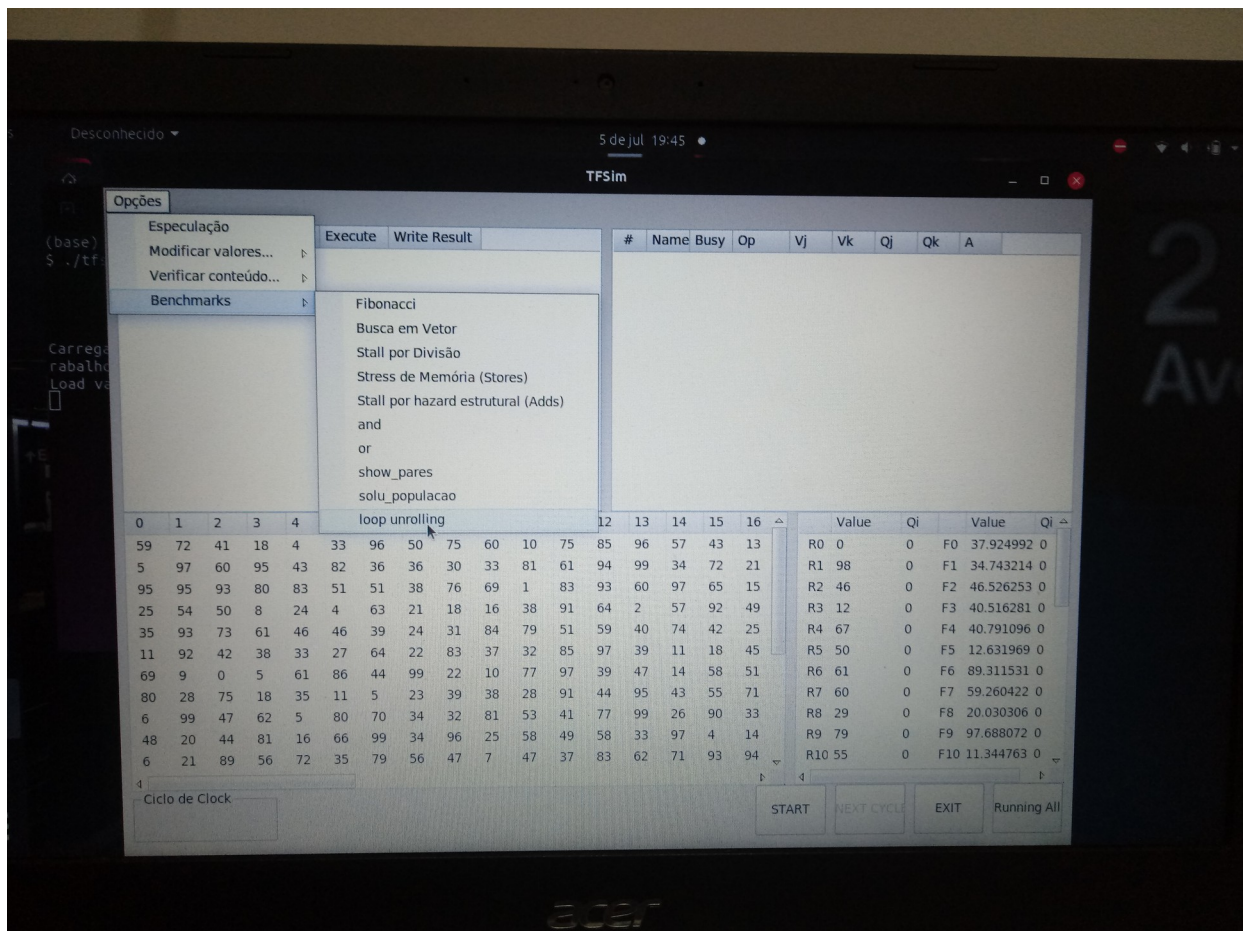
Desconhecido

5 de jul 19:45

TFSim

Opções

Especulação
Modificar valores...
Verificar conteúdo...
Benchmarks

Fibonacci
Busca em Vetor
Stall por Divisão
Stress de Memória (Stores)
Stall por hazard estrutural (Adds)
and
or
show_pares
solu_populacao
loop unrolling

Execute | Write Result

| # | Name | Busy | Op | Vj | Vk | Qj | Qk | A |
|---|---|---|---|---|---|---|---|---|

(base)
$ ./tf
Carrega
rabalho
Load va

| 0 | 1 | 2 | 3 | 4 | | | | | | | | 12 | 13 | 14 | 15 | 16 |
|---|---|---|---|---|---|---|---|---|---|---|---|---|---|---|---|---|
| 59 | 72 | 41 | 18 | 4 | 33 | 96 | 50 | 75 | 60 | 10 | 75 | 85 | 96 | 57 | 43 | 13 |
| 5 | 97 | 60 | 95 | 43 | 82 | 36 | 36 | 30 | 33 | 81 | 61 | 94 | 99 | 34 | 72 | 21 |
| 95 | 95 | 93 | 80 | 83 | 51 | 51 | 38 | 76 | 69 | 1 | 83 | 93 | 60 | 97 | 65 | 15 |
| 25 | 54 | 50 | 8 | 24 | 4 | 63 | 21 | 18 | 16 | 38 | 91 | 64 | 2 | 57 | 92 | 49 |
| 35 | 93 | 73 | 61 | 46 | 46 | 39 | 24 | 31 | 84 | 79 | 51 | 59 | 40 | 74 | 42 | 25 |
| 11 | 92 | 42 | 38 | 33 | 27 | 64 | 22 | 83 | 37 | 32 | 85 | 97 | 39 | 11 | 18 | 45 |
| 69 | 9 | 0 | 5 | 61 | 86 | 44 | 99 | 22 | 10 | 77 | 97 | 39 | 47 | 14 | 58 | 51 |
| 80 | 28 | 75 | 18 | 35 | 11 | 5 | 23 | 39 | 38 | 28 | 91 | 44 | 95 | 43 | 55 | 71 |
| 6 | 99 | 47 | 62 | 5 | 80 | 70 | 34 | 32 | 81 | 53 | 41 | 77 | 99 | 26 | 90 | 33 |
| 48 | 20 | 44 | 81 | 16 | 66 | 99 | 34 | 96 | 25 | 58 | 49 | 58 | 33 | 97 | 4 | 14 |
| 6 | 21 | 89 | 56 | 72 | 35 | 79 | 56 | 47 | 7 | 47 | 37 | 83 | 62 | 71 | 93 | 94 |

| | Value | Qi | | Value | Qi |
|---|---|---|---|---|---|
| R0 | 0 | 0 | F0 | 37.924992 | 0 |
| R1 | 98 | 0 | F1 | 34.743214 | 0 |
| R2 | 46 | 0 | F2 | 46.526253 | 0 |
| R3 | 12 | 0 | F3 | 40.516281 | 0 |
| R4 | 67 | 0 | F4 | 40.791096 | 0 |
| R5 | 50 | 0 | F5 | 12.631969 | 0 |
| R6 | 61 | 0 | F6 | 89.311531 | 0 |
| R7 | 60 | 0 | F7 | 59.260422 | 0 |
| R8 | 29 | 0 | F8 | 20.030306 | 0 |
| R9 | 79 | 0 | F9 | 97.688072 | 0 |
| R10 | 55 | 0 | F10 | 11.344763 | 0 |

Ciclo de Clock

START NEXT CYCLE EXIT Running All

2
Av

acer